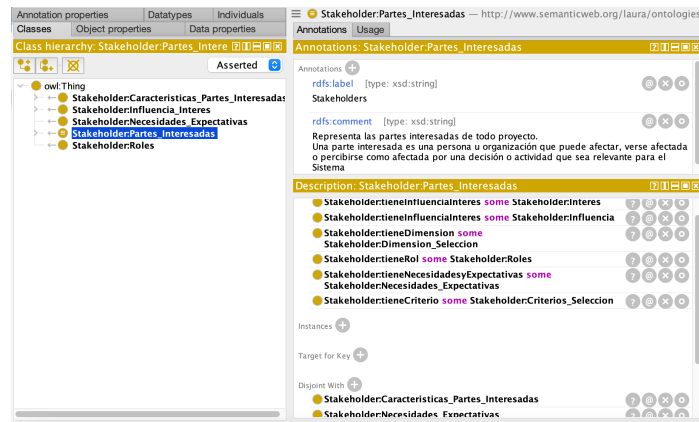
Annotation properties | Datatypes | Individuals
Classes | Object properties | Data properties

Class hierarchy: Stakeholder:Partes_Intere

Asserted

owl:Thing
Stakeholder:Caracteristicas_Partes_Interesadas
Stakeholder:Influencia_Interes
Stakeholder:Necesidades_Expectativas
Stakeholder:Partes_Interesadas
Stakeholder:Roles

Stakeholder:Partes_Interesadas — http://www.semanticweb.org/laura/ontologies

Annotations | Usage

Annotations: Stakeholder:Partes_Interesadas

Annotations

rdfs:label [type: xsd:string]
Stakeholders

rdfs:comment [type: xsd:string]
Representa las partes interesadas de todo proyecto.
Una parte interesada es una persona u organización que puede afectar, verse afectada o percibirse como afectada por una decisión o actividad que sea relevante para el Sistema

Description: Stakeholder:Partes_Interesadas

Stakeholder:tieneInfluenciaInteres some Stakeholder:Interes
Stakeholder:tieneInfluenciaInteres some Stakeholder:Influencia
Stakeholder:tieneDimension some Stakeholder:Dimension_Seleccion
Stakeholder:tieneRol some Stakeholder:Roles
Stakeholder:tieneNecesidadesyExpectativas some Stakeholder:Necesidades_Expectativas
Stakeholder:tieneCriterio some Stakeholder:Criterios_Seleccion

Instances

Target for Key

Disjoint With

Stakeholder:Caracteristicas_Partes_Interesadas
Stakeholder:Necesidades_Expectativas